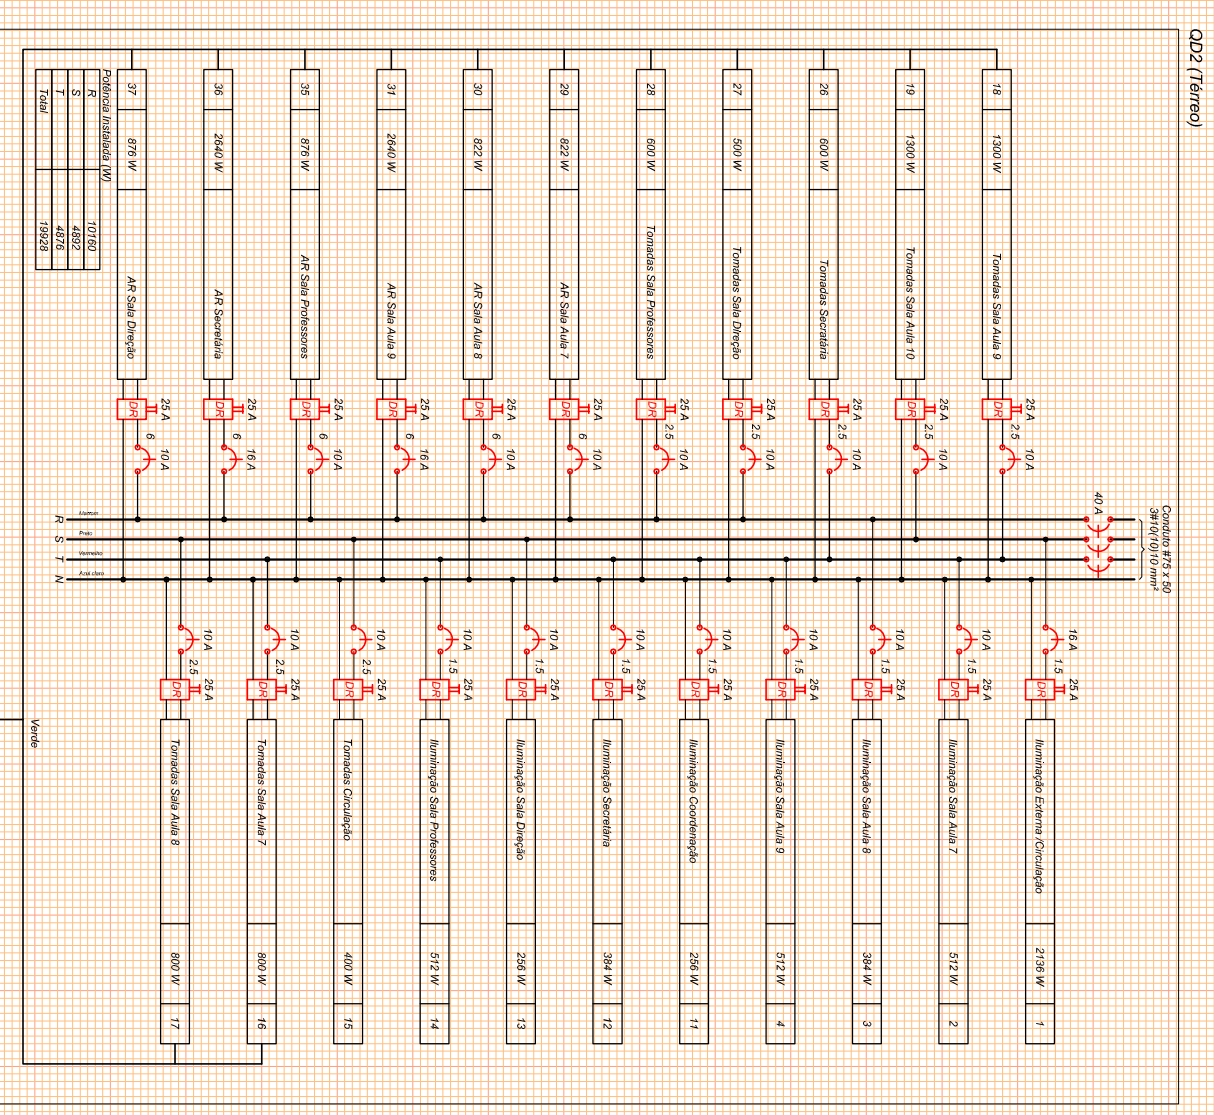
QD2 (Térreo)

| Potência Instalada (W) | |
|---|---|
| R | 10160 |
| S | 4892 |
| T | 4876 |
| Total | 19928 |

37 876 W AR Sala Direção 25 A DR 6 10 A
36 2640 W AR Secretária 25 A DR 6 16 A
35 876 W AR Sala Professores 25 A DR 6 10 A
31 2640 W AR Sala Aula 9 25 A DR 6 16 A
30 822 W AR Sala Aula 8 25 A DR 6 10 A
29 822 W AR Sala Aula 7 25 A DR 6 10 A
28 600 W Tomadas Sala Professores 25 A DR 2,5 10 A
27 500 W Tomadas Sala Direção 25 A DR 2,5 10 A
26 600 W Tomadas Secretária 25 A DR 2,5 10 A
19 1300 W Tomadas Sala Aula 10 25 A DR 2,5 10 A
18 1300 W Tomadas Sala Aula 9 25 A DR 2,5 10 A

40 A
Conduto #75 x 50
3#10(10)10 mm²

R Marrom
S Preto
T Vermelho
N Azul claro

Verde

10 A 2,5 25 A DR Tomadas Sala Aula 8 800 W 17
10 A 2,5 25 A DR Tomadas Sala Aula 7 800 W 16
10 A 2,5 25 A DR Tomadas Circulação 400 W 15
10 A 1,5 25 A DR Iluminação Sala Professores 512 W 14
10 A 1,5 25 A DR Iluminação Sala Direção 256 W 13
10 A 1,5 25 A DR Iluminação Secretária 384 W 12
10 A 1,5 25 A DR Iluminação Coordenação 256 W 11
10 A 1,5 25 A DR Iluminação Sala Aula 9 512 W 4
10 A 1,5 25 A DR Iluminação Sala Aula 8 384 W 3
10 A 1,5 25 A DR Iluminação Sala Aula 7 512 W 2
16 A 1,5 25 A DR Iluminação Externa /Circulação 2136 W 1